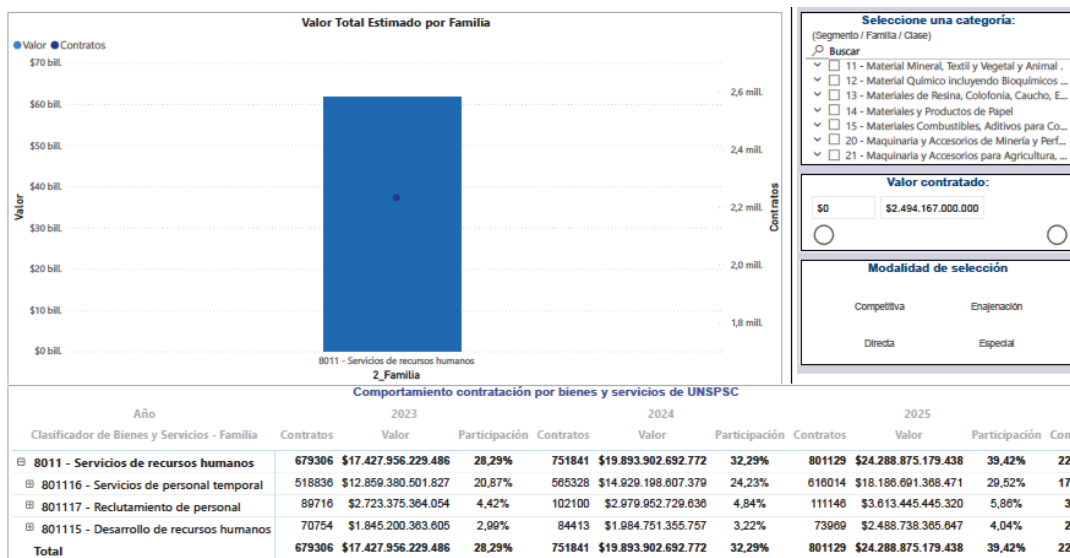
Valor Total Estimado por Familia

Valor Contratos

$70 bill.
$60 bill.
$50 bill.
$40 bill.
$30 bill.
$20 bill.
$10 bill.
$0 bill.

Valor

2,6 mill.
2,4 mill.
2,2 mill.
2,0 mill.
1,8 mill.

Contratos

8011 - Servicios de recursos humanos
2_Familia

Seleccione una categoría:
(Segmento / Familia / Clase)
Buscar
11 - Material Mineral, Textil y Vegetal y Animal .
12 - Material Químico incluyendo Bioquímicos ...
13 - Materiales de Resina, Colofonia, Caucho, E...
14 - Materiales y Productos de Papel
15 - Materiales Combustibles, Aditivos para Co...
20 - Maquinaria y Accesorios de Minería y Perf...
21 - Maquinaria y Accesorios para Agricultura, ...

Valor contratado:
$0
$2.494.167.000.000

Modalidad de selección
Competitiva
Enajenación
Directa
Especial

Comportamiento contratación por bienes y servicios de UNSPSC

| Año | 2023 | | | 2024 | | | 2025 | | | |
|---|---|---|---|---|---|---|---|---|---|---|
| Clasificador de Bienes y Servicios - Familia | Contratos | Valor | Participación | Contratos | Valor | Participación | Contratos | Valor | Participación | Co |
| ⊟ 8011 - Servicios de recursos humanos | 679306 | $17.427.956.229.486 | 28,29% | 751841 | $19.893.902.692.772 | 32,29% | 801129 | $24.288.875.179.438 | 39,42% | 22 |
| ⊞ 801116 - Servicios de personal temporal | 518836 | $12.859.380.501.827 | 20,87% | 565328 | $14.929.198.607.379 | 24,23% | 616014 | $18.186.691.368.471 | 29,52% | 17 |
| ⊞ 801117 - Reclutamiento de personal | 89716 | $2.723.375.364.054 | 4,42% | 102100 | $2.979.952.729.636 | 4,84% | 111146 | $3.613.445.445.320 | 5,86% | 3 |
| ⊞ 801115 - Desarrollo de recursos humanos | 70754 | $1.845.200.363.605 | 2,99% | 84413 | $1.984.751.355.757 | 3,22% | 73969 | $2.488.738.365.647 | 4,04% | 2 |
| Total | 679306 | $17.427.956.229.486 | 28,29% | 751841 | $19.893.902.692.772 | 32,29% | 801129 | $24.288.875.179.438 | 39,42% | 22 |